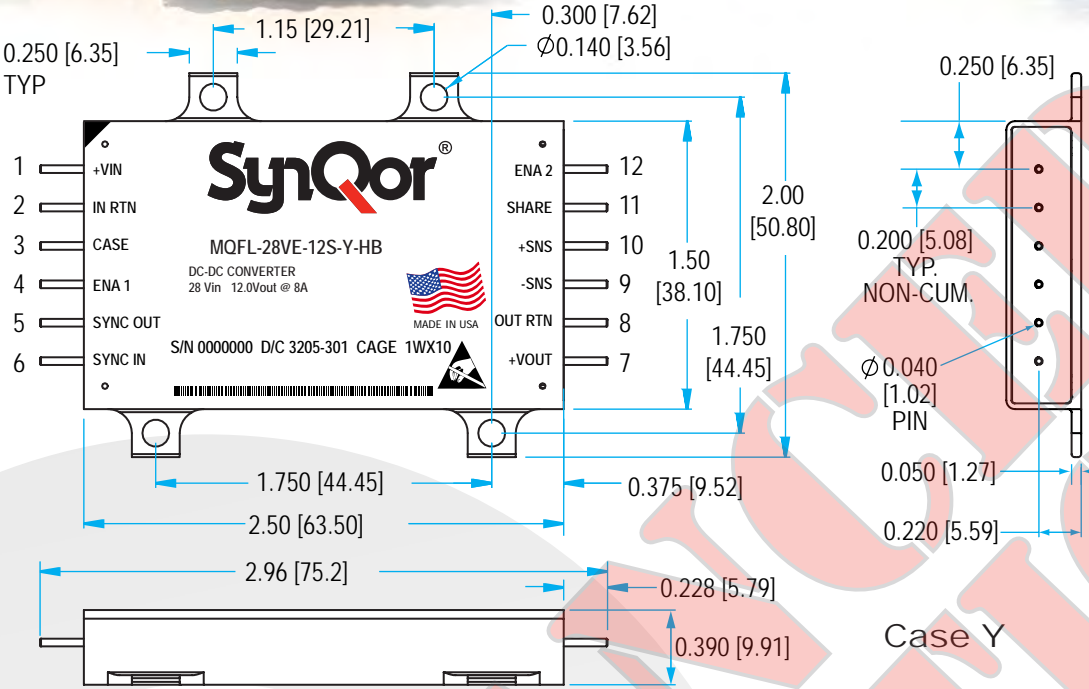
0.250 [6.35]
TYP
1.15 [29.21]
0.300 [7.62]
$\varnothing$0.140 [3.56]
0.250 [6.35]

SynQor®

1 +VIN
2 IN RTN
3 CASE
4 ENA 1
5 SYNC OUT
6 SYNC IN

MQFL-28VE-12S-Y-HB
DC-DC CONVERTER
28 Vin 12.0Vout @ 8A
MADE IN USA
S/N 0000000 D/C 3205-301 CAGE 1WX10

ENA 2 12
SHARE 11
+SNS 10
-SNS 9
OUT RTN 8
+VOUT 7

1.50
[38.10]
2.00
[50.80]
1.750
[44.45]
0.200 [5.08]
TYP.
NON-CUM.
$\varnothing$0.040
[1.02]
PIN
1.750 [44.45]
0.375 [9.52]
0.050 [1.27]
2.50 [63.50]
0.220 [5.59]
2.96 [75.2]
0.228 [5.79]
0.390 [9.91]
Case Y